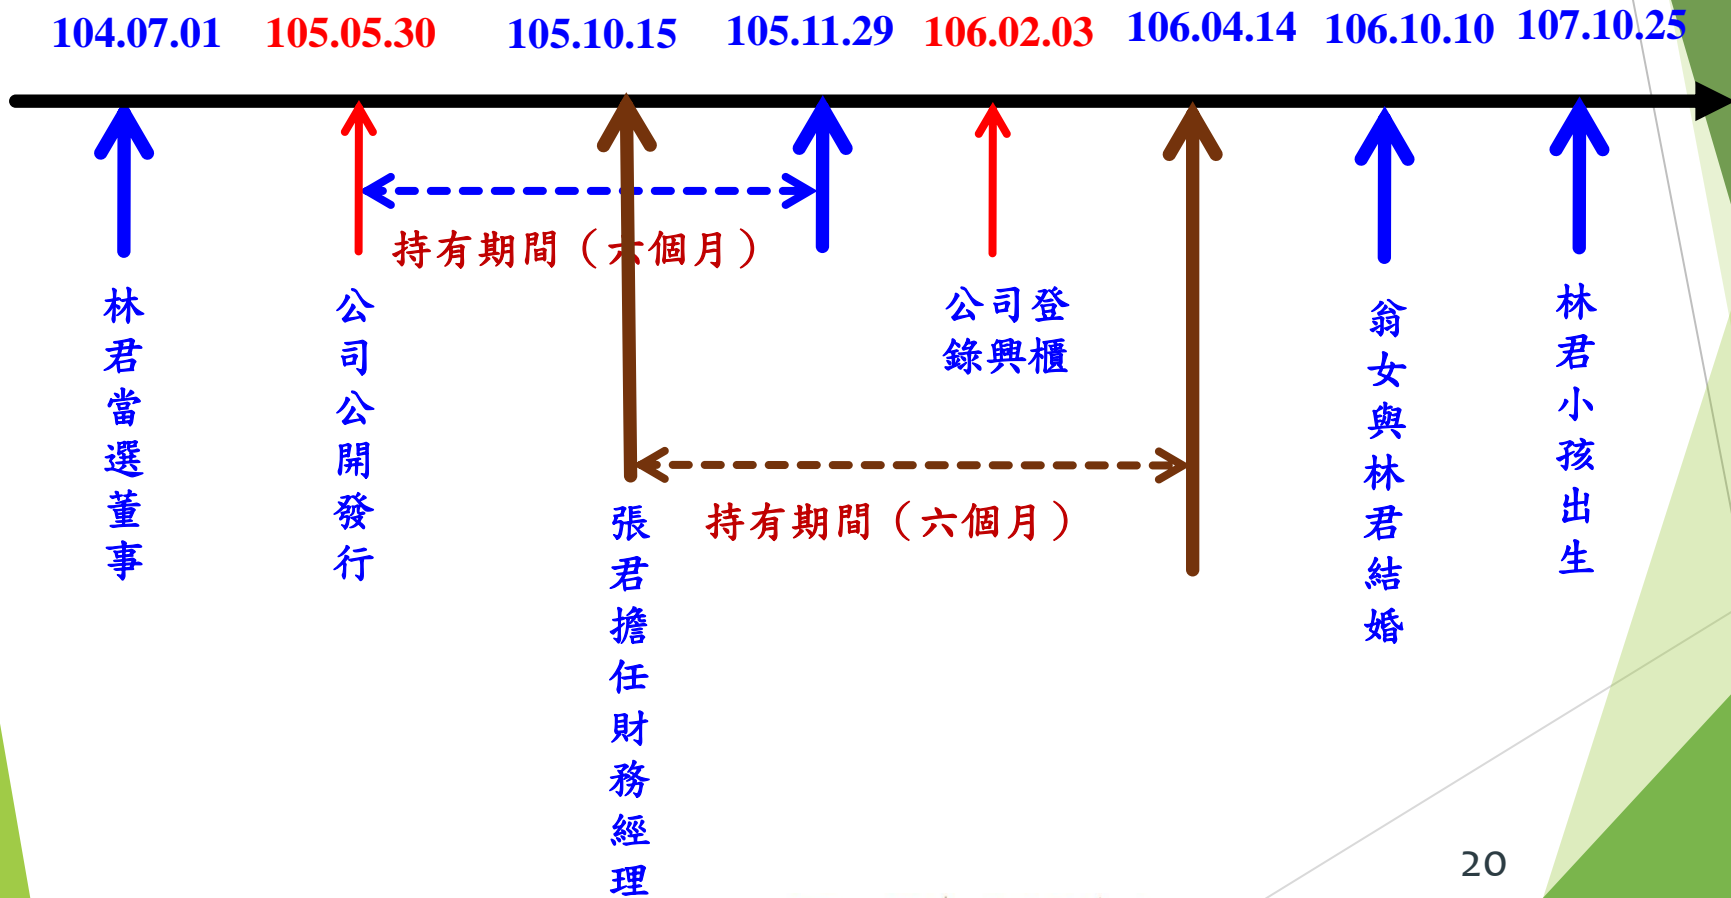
104.07.01 105.05.30 105.10.15 105.11.29 106.02.03 106.04.14 106.10.10 107.10.25

持有期間（六個月）

林君當選董事

公司公開發行

公司登錄興櫃

翁女與林君結婚

林君小孩出生

張君擔任財務經理

持有期間（六個月）

20